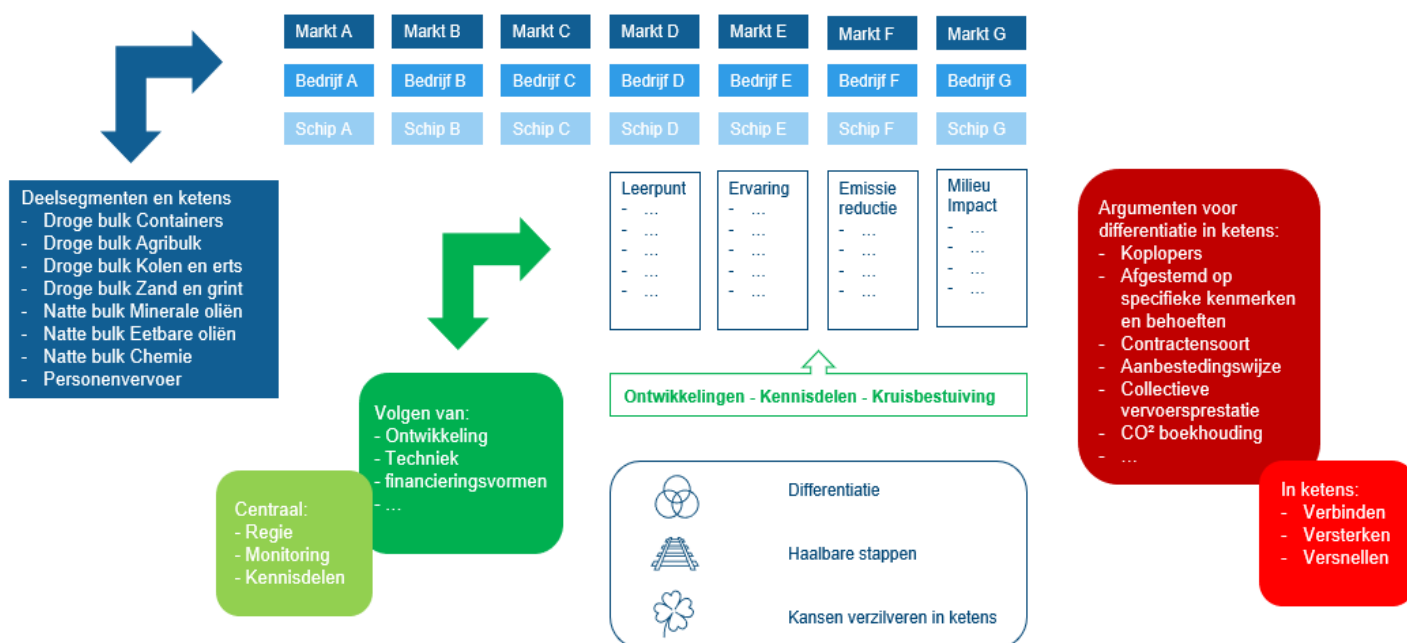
Markt A
Markt B
Markt C
Markt D
Markt E
Markt F
Markt G

Bedrijf A
Bedrijf B
Bedrijf C
Bedrijf D
Bedrijf E
Bedrijf F
Bedrijf G

Schip A
Schip B
Schip C
Schip D
Schip E
Schip F
Schip G

Deelsegmenten en ketens
- Droge bulk Containers
- Droge bulk Agribulk
- Droge bulk Kolen en erts
- Droge bulk Zand en grint
- Natte bulk Minerale oliën
- Natte bulk Eetbare oliën
- Natte bulk Chemie
- Personenvervoer

Leerpunt
- ...
- ...
- ...
- ...
- ...

Ervaring
- ...
- ...
- ...
- ...
- ...

Emissie reductie
- ...
- ...
- ...
- ...
- ...

Milieu Impact
- ...
- ...
- ...
- ...
- ...

Argumenten voor differentiatie in ketens:
- Koplopers
- Afgestemd op specifieke kenmerken en behoeften
- Contractensoort
- Aanbestedingswijze
- Collectieve vervoersprestatie
- CO² boekhouding
- ...

Ontwikkelingen - Kennisdelen - Kruisbestuiving

Volgen van:
- Ontwikkeling
- Techniek
- financieringsvormen
- ...

Centraal:
- Regie
- Monitoring
- Kennisdelen

Differentiatie

Haalbare stappen

Kansen verzilveren in ketens

In ketens:
- Verbinden
- Versterken
- Versnellen